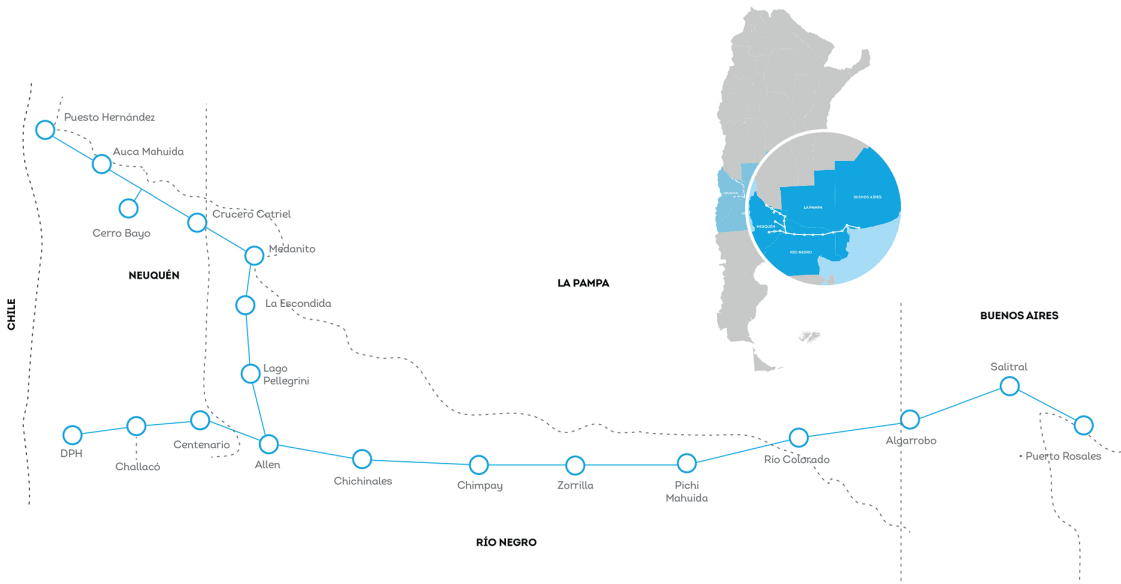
Puesto Hernández

Auca Mahuida

Cerro Bayo

Crucero Catriel

Medanito

NEUQUÉN

CHILE

La Escondida

LA PAMPA

Lago Pellegrini

DPH

Challacó

Centenario

Allen

Chichinales

Chimpay

Zorrilla

Pichi Mahuida

Río Colorado

Algarrobo

Salitral

BUENOS AIRES

Puerto Rosales

RÍO NEGRO

NEUQUÉN

LA PAMPA

BUENOS AIRES

RÍO NEGRO

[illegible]